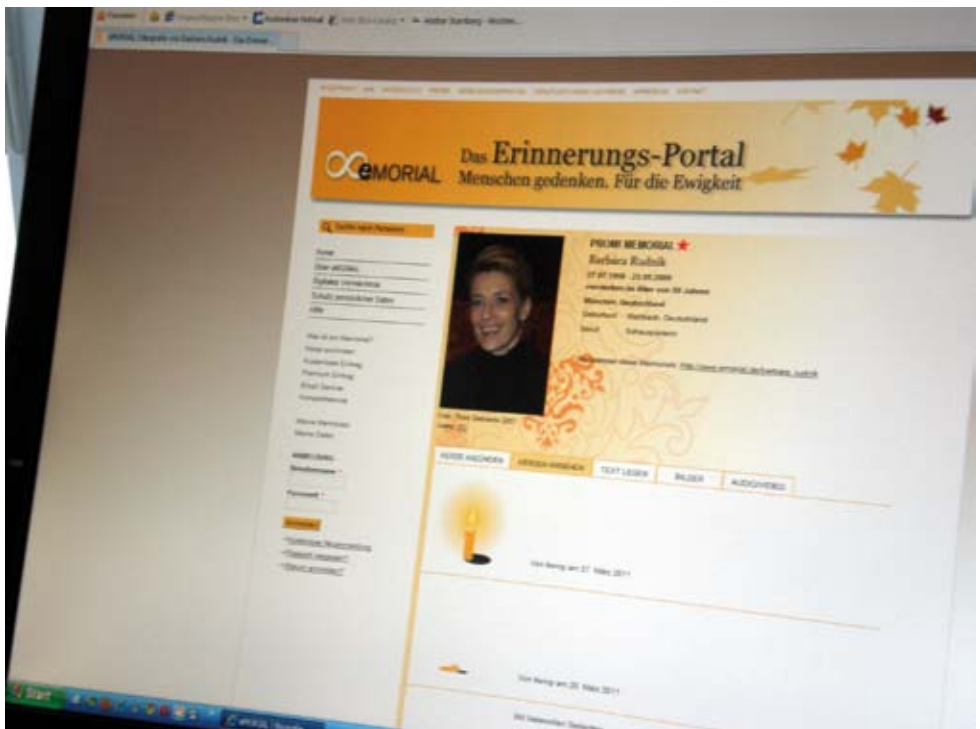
eMORIAL

Das Erinnerungs-Portal
Menschen gedenken. Für die Ewigkeit

PROMI MEMORIAL
Barbara Rudnik
27.07.1958 - 23.05.2009
verstorben im Alter von 50 Jahren
München, Deutschland

Home
Über eMORIAL

KERZE ANZÜNDEN
TEXT LESEN
BILDER
AUDIO/VIDEO

Von Bernig am 27. März 2011

Von Bernig am 20. März 2011

Start